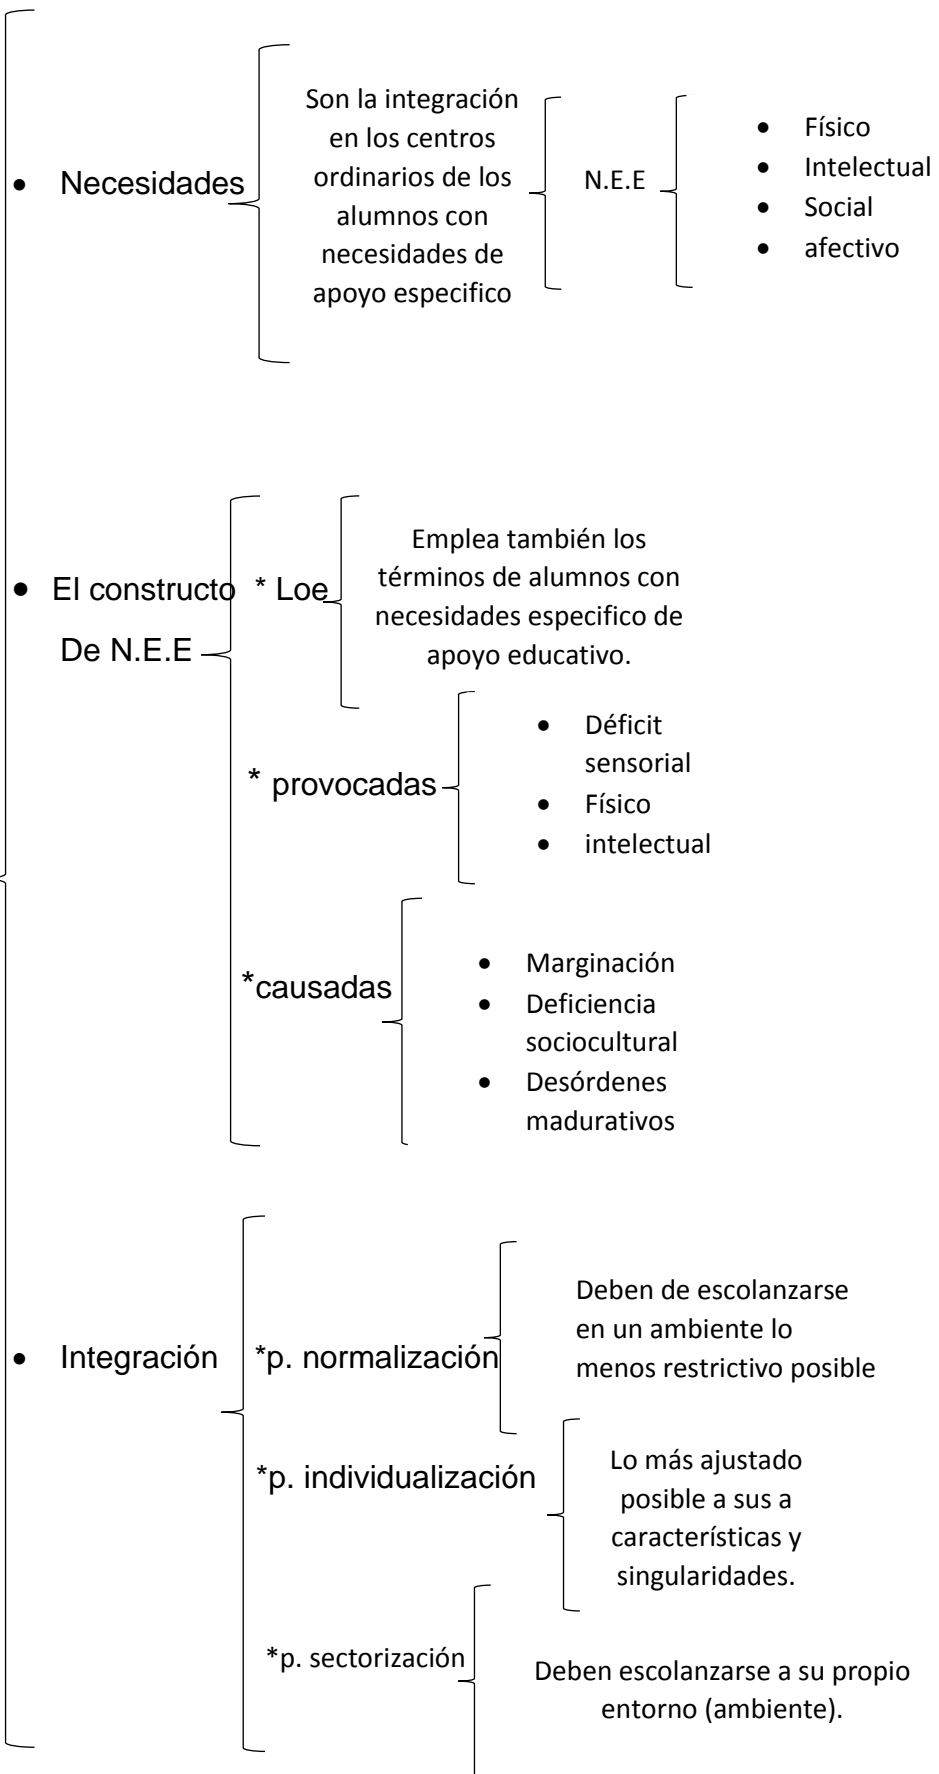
- Necesidades

Son la integración en los centros ordinarios de los alumnos con necesidades de apoyo especifico

N.E.E

- Físico
- Intelectual
- Social
- afectivo

- El constructo De N.E.E

* Loe

Emplea también los términos de alumnos con necesidades especifico de apoyo educativo.

* provocadas

- Déficit sensorial
- Físico
- intelectual

*causadas

- Marginación
- Deficiencia sociocultural
- Desórdenes madurativos

- Integración

*p. normalización

Deben de escolanzarse en un ambiente lo menos restrictivo posible

*p. individualización

Lo más ajustado posible a sus a características y singularidades.

*p. sectorización

Deben escolanzarse a su propio entorno (ambiente).